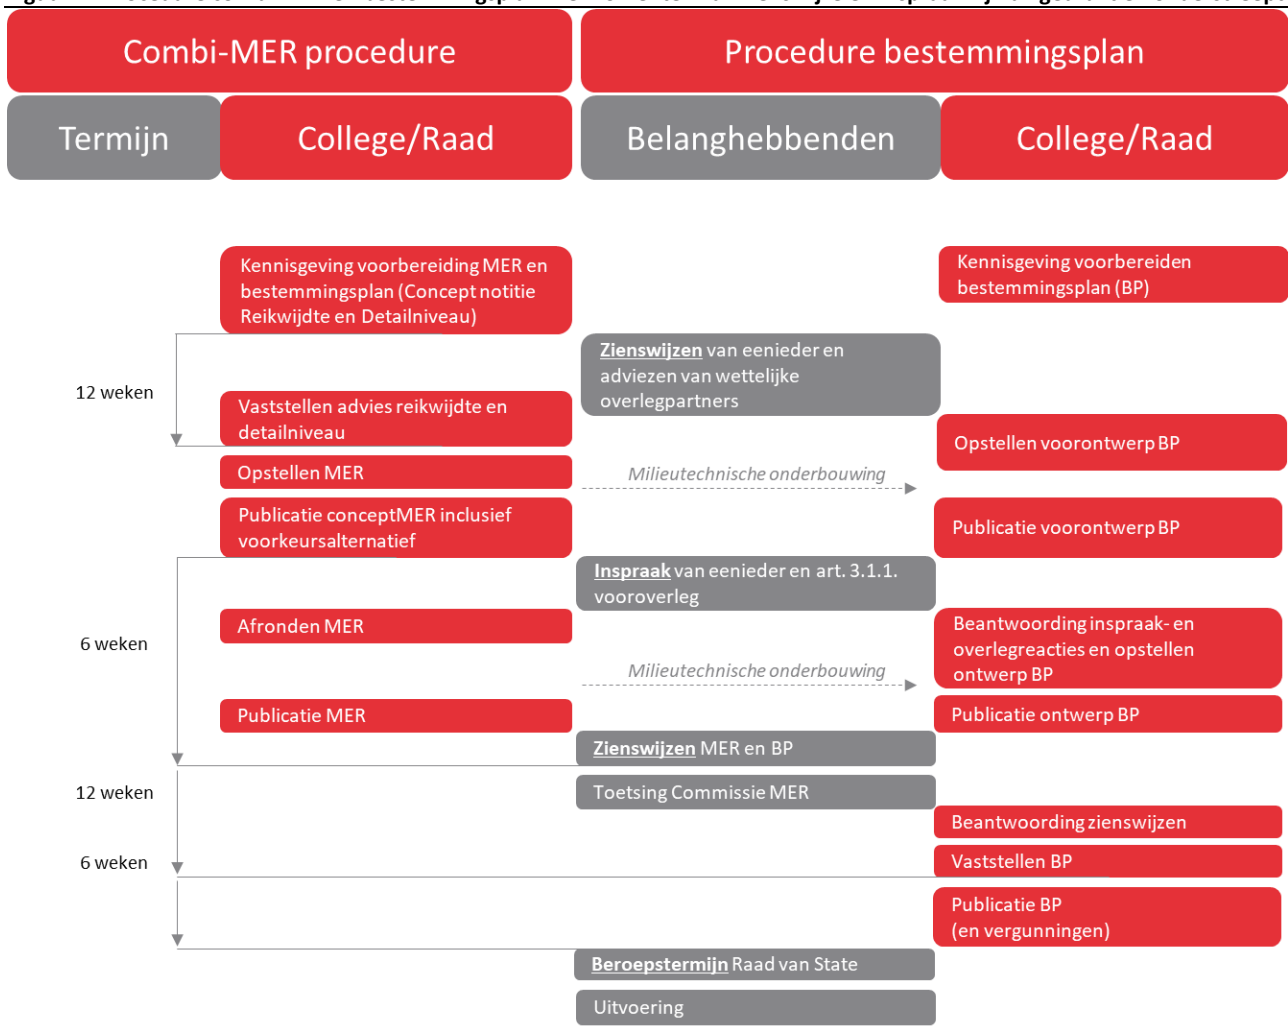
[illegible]

Combi-MER procedure

Procedure bestemmingsplan

Termijn

College/Raad

Belanghebbenden

College/Raad

Kennisgeving voorbereiding MER en bestemmingsplan (Concept notitie Reikwijdte en Detailniveau)

Kennisgeving voorbereiden bestemmingsplan (BP)

Zienswijzen van eenieder en adviezen van wettelijke overlegpartners

12 weken

Vaststellen advies reikwijdte en detailniveau

Opstellen voorontwerp BP

Opstellen MER

Milieutechnische onderbouwing

Publicatie conceptMER inclusief voorkeursalternatief

Publicatie voorontwerp BP

Inspraak van eenieder en art. 3.1.1. vooroverleg

6 weken

Afronden MER

Beantwoording inspraak- en overlegreacties en opstellen ontwerp BP

Milieutechnische onderbouwing

Publicatie MER

Publicatie ontwerp BP

Zienswijzen MER en BP

12 weken

Toetsing Commissie MER

Beantwoording zienswijzen

6 weken

Vaststellen BP

Publicatie BP (en vergunningen)

Beroepstermijn Raad van State

Uitvoering